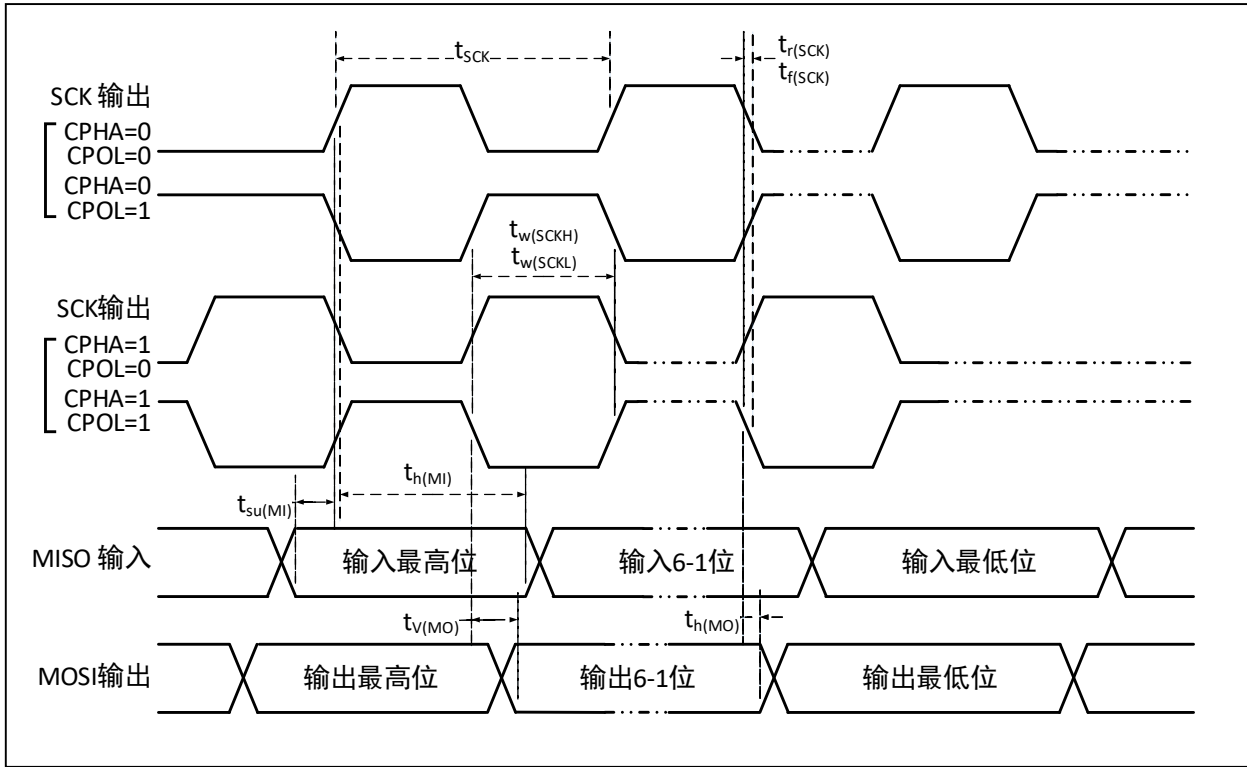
$t_{SCK}$

$t_{r(SCK)}$
$t_{f(SCK)}$

SCK 输出

CPHA=0
CPOL=0

CPHA=0
CPOL=1

$t_{w(SCKH)}$
$t_{w(SCKL)}$

SCK输出

CPHA=1
CPOL=0

CPHA=1
CPOL=1

$t_{h(MI)}$

$t_{su(MI)}$

MISO 输入

输入最高位

输入6-1位

输入最低位

$t_{V(MO)}$

$t_{h(MO)}$

MOSI输出

输出最高位

输出6-1位

输出最低位